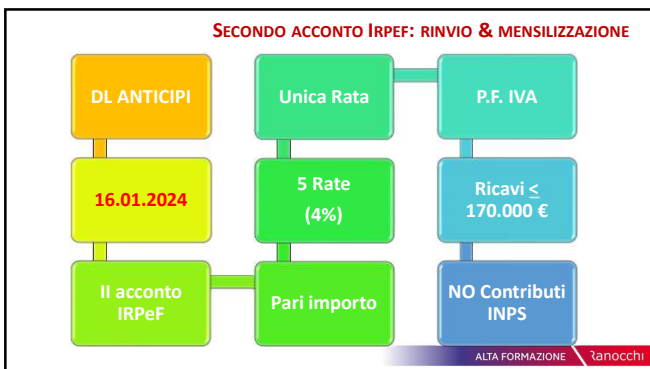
SECONDO ACCONTO IRPEF: RINVIO & MENSILIZZAZIONE

DL ANTICIPI

16.01.2024

II acconto IRPeF

Unica Rata

5 Rate (4%)

Pari importo

P.F. IVA

Ricavi $\leq$ 170.000 €

NO Contributi INPS

ALTA FORMAZIONE Ranocchi